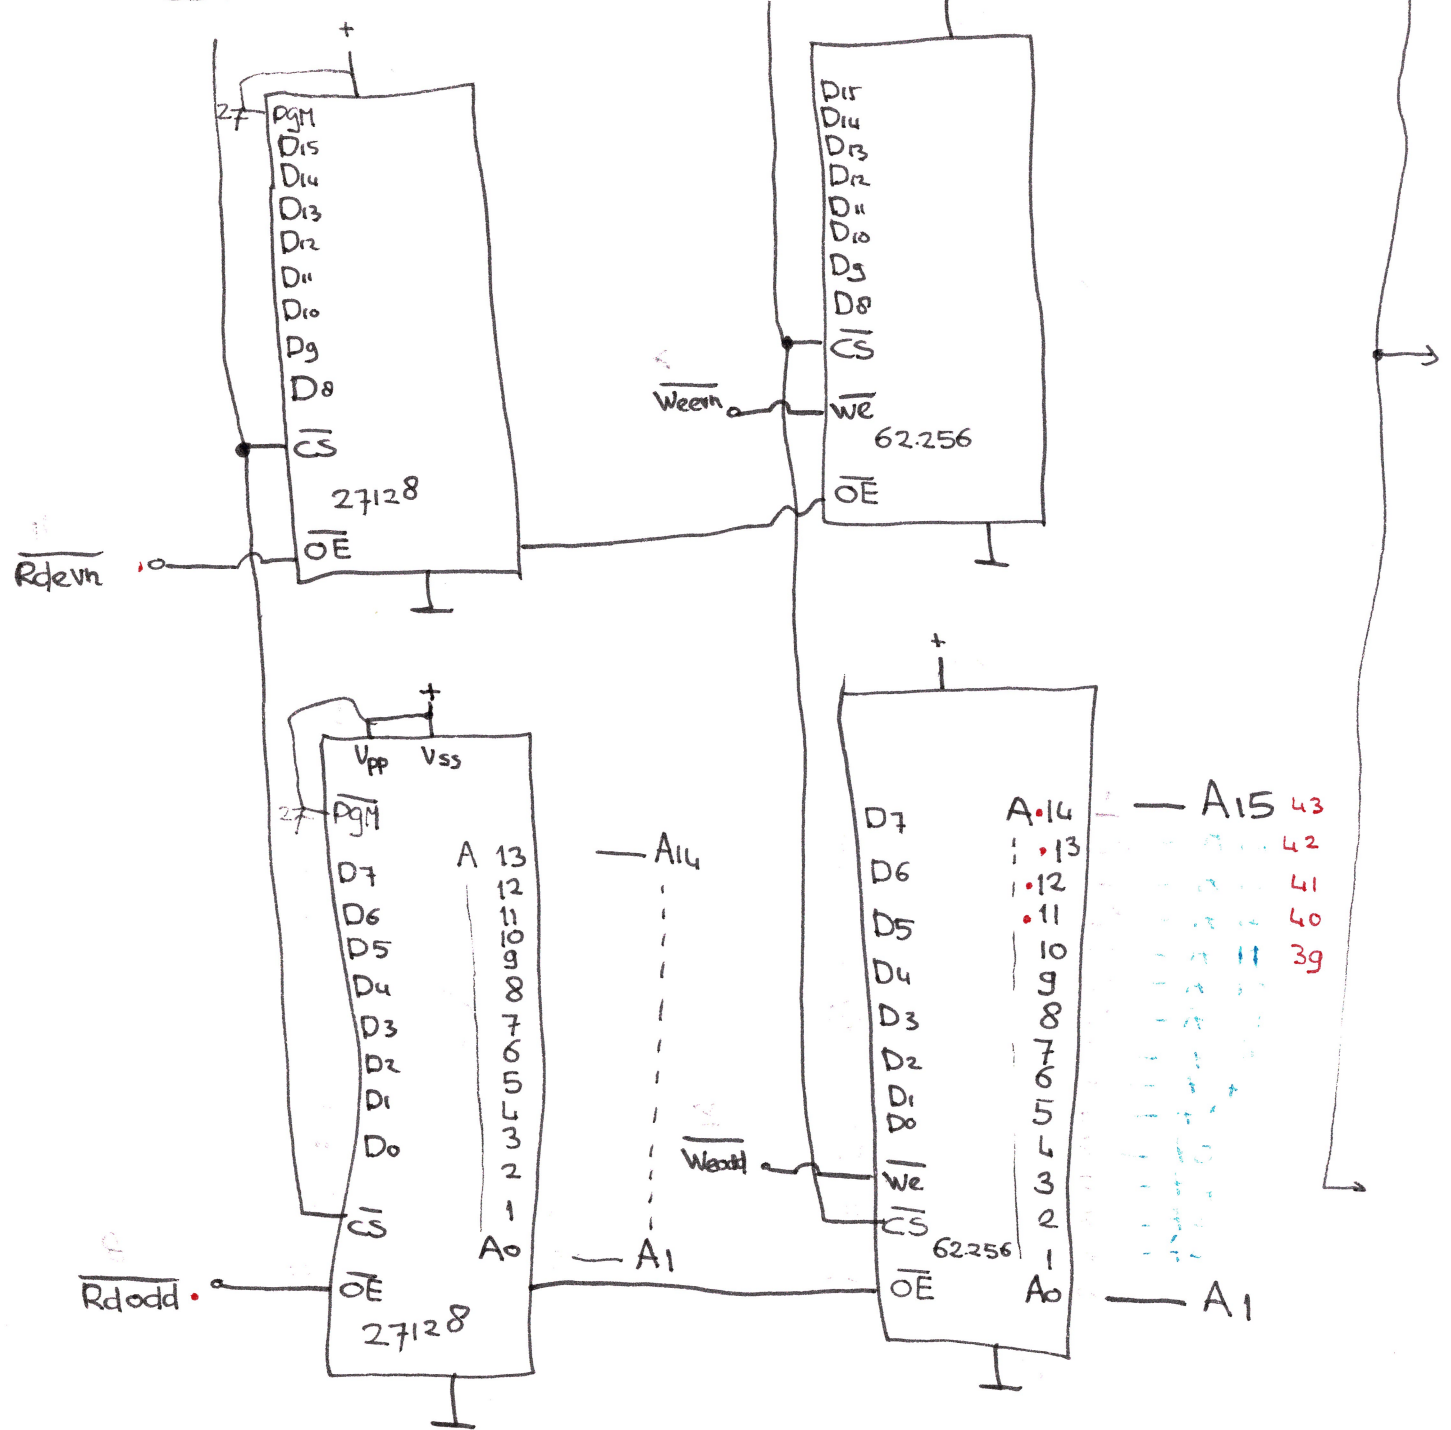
+

27 PGM
D15
D14
D13
D12
D11
D10
D9
D8
$\overline{CS}$
27128
$\overline{OE}$

$\overline{Rdevn}$

D15
D14
D13
D12
D11
D10
D9
D8
$\overline{CS}$
$\overline{Weevn}$
$\overline{WE}$
62256
$\overline{OE}$

+
Vpp Vss
27 $\overline{PGM}$
D7
D6
D5
D4
D3
D2
D1
D0
$\overline{CS}$
$\overline{OE}$
27128
A 13
12
11
10
9
8
7
6
5
4
3
2
1
A0
A14
A1
$\overline{Rdodd}$

+
D7
D6
D5
D4
D3
D2
D1
D0
$\overline{Weodd}$
$\overline{WE}$
$\overline{CS}$
62256
$\overline{OE}$
A14
13
12
11
10
9
8
7
6
5
4
3
2
1
A0
A15 43
42
41
40
39
A1